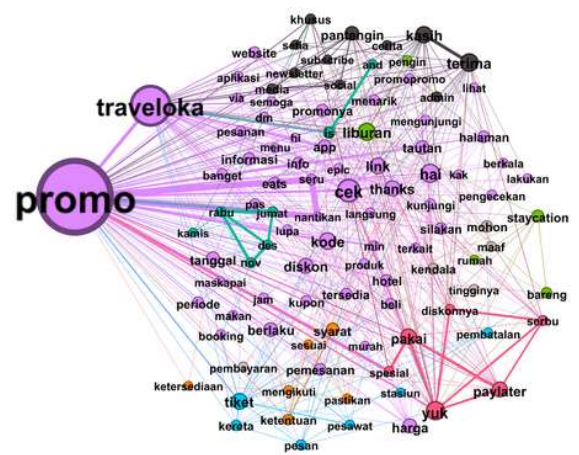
khusus
pantengin
kasih
selia
cerita
website
subscribe
pengin
terima
newsletter
aplikasi
and
media
social
promopromo
lihat
via
semoga
menarik
admin
traveloka
promonya
dm
mengunjungi
pesanan
liburan
ig
fb
halaman
menu
app
informasi
info
tautan
berkala
banget
epic
link
eats
seru
lakukan
hai
kak
cek
thanks
pengecekan
promo
kunjungi
pas
nantikan
langsung
rabu
jumat
silakan
mohon
staycation
lupa
kamis
maaf
des
kode
min
terkait
rumah
nov
tanggal
diskon
produk
kendala
maskapai
hotel
tingginya
periode
jam
tersedia
kupon
beli
barang
diskonnya
serbu
makan
berlaku
syarat
booking
pembatalan
sesuai
murah
pakai
pembayaran
pemesanan
spesial
ketersediaan
mengikuti
pastikan
paylater
tiket
stasiun
ketentuan
yuk
kereta
pesawat
harga
pesan